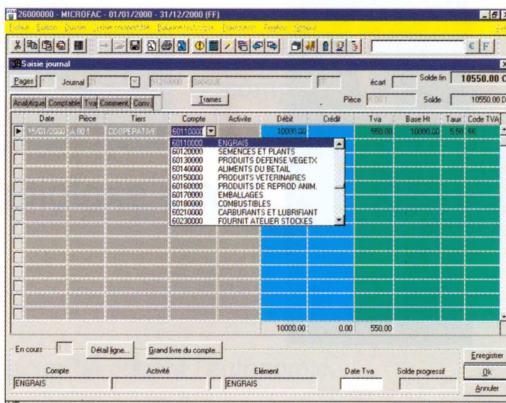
26000000 - MICROFAC - 01/01/2000 - 31/12/2000 (FF)

Saisie journal

Pages | Journal | BANQUE | écart | Solde fin 10550.00

Analytique | Comptable | Tva | Comment | Conv | Trames | Pièce | Solde 10550.00

| Date | Pièce | Tiers | Compte | Activite | Débit | Crédit | Tva | Base Ht | Taux | Code TVA |
|---|---|---|---|---|---|---|---|---|---|---|
| 15/01/2000 | A.00 1 | COOPERATIVE | 60110000 | | 10000.00 | | 550.00 | 10000.00 | 5.50 | |

60110000 ENGRAIS
60120000 SEMENCES ET PLANTS
60130000 PRODUITS DEFENSE VEGETX
60140000 ALIMENTS DU BETAIL
60150000 PRODUITS VETERINAIRES
60160000 PRODUITS DE REPROD ANIM.
60170000 EMBALLAGES
60180000 COMBUSTIBLES
60210000 CARBURANTS ET LUBRIFIANT
60230000 FOURNIT ATELIER STOCKES

10000.00 | 0.00 | 550.00

En cours | Détail ligne... | Grand livre du compte... | Enregistrer

Compte | Activité | Elément | Date Tva | Solde progressif | Ok
ENGRAIS | | ENGRAIS | | | Annuler